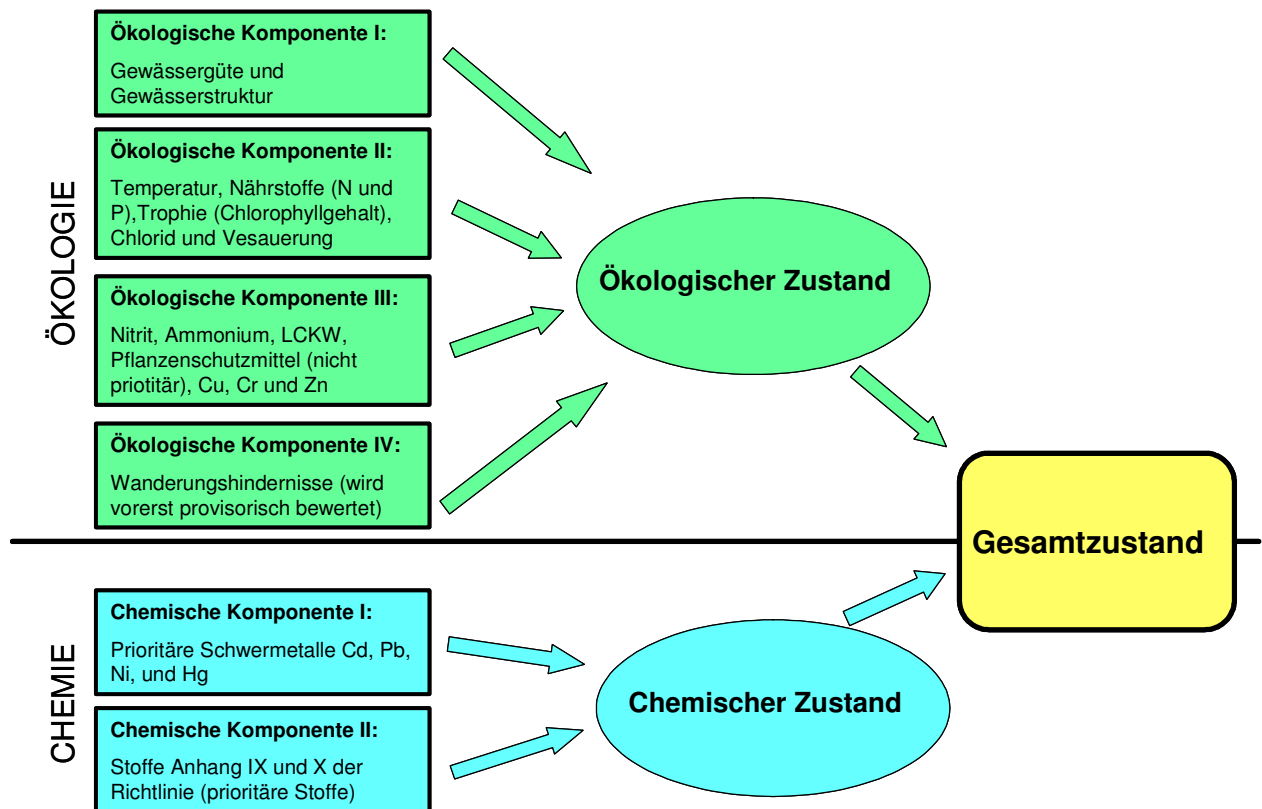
ÖKOLOGIE

Ökologische Komponente I:
Gewässergüte und Gewässerstruktur

Ökologische Komponente II:
Temperatur, Nährstoffe (N und P),Trophie (Chlorophyllgehalt), Chlorid und Vesauerung

Ökologische Komponente III:
Nitrit, Ammonium, LCKW, Pflanzenschutzmittel (nicht priotitär), Cu, Cr und Zn

Ökologische Komponente IV:
Wanderungshindernisse (wird vorerst provisorisch bewertet)

Ökologischer Zustand

Gesamtzustand

CHEMIE

Chemische Komponente I:
Prioritäre Schwermetalle Cd, Pb, Ni, und Hg

Chemische Komponente II:
Stoffe Anhang IX und X der Richtlinie (prioritäre Stoffe)

Chemischer Zustand